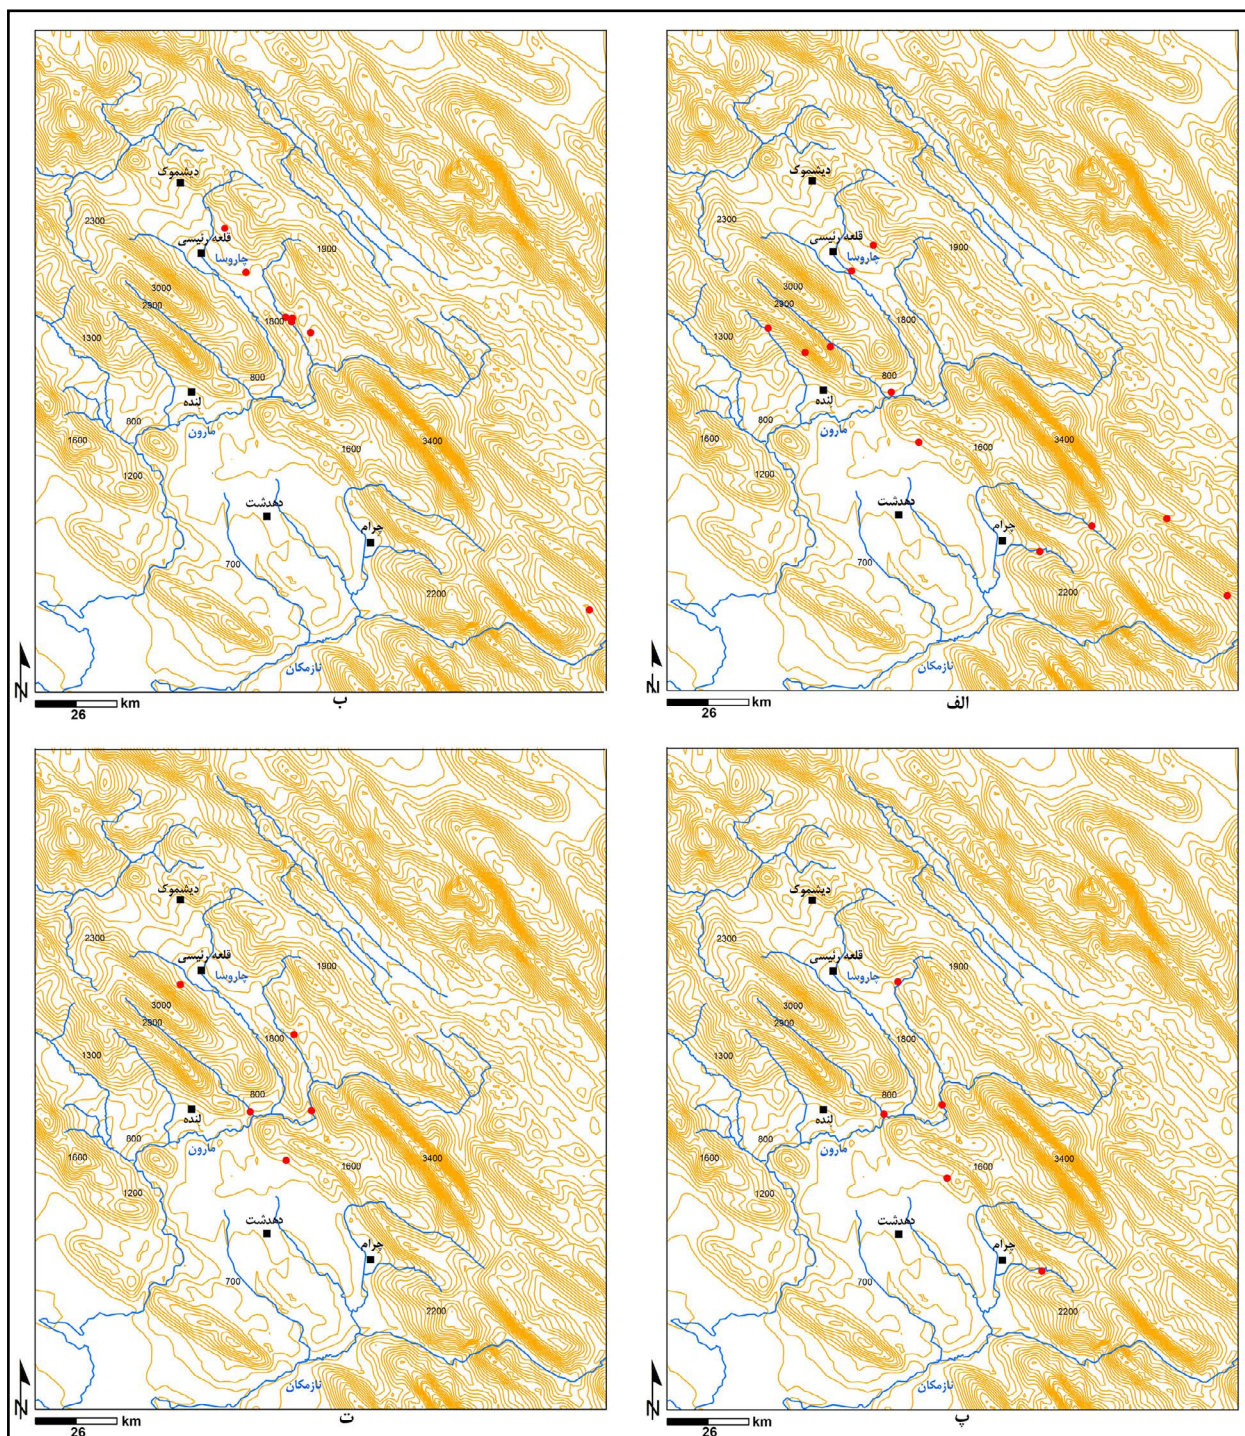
دیشموک
2300
قلعه رئیسی
چاروسا
1900
3000
2900
1800
1300
800
لنده
800
مارون
1600
3400
1600
1200
دهدشت
چرام
700
2200
نازمکان
N
26 km
الف

دیشموک
2300
قلعه رئیسی
چاروسا
1900
3000
2900
1600
1300
800
لنده
800
مارون
3400
1600
1600
1200
دهدشت
چرام
700
2200
نازمکان
N
26 km
ب

دیشموک
2300
قلعه رئیسی
چاروسا
1900
3000
2900
1800
1300
800
لنده
800
مارون
1600
3400
1600
1200
دهدشت
چرام
700
2200
نازمکان
N
26 km
پ

دیشموک
2300
قلعه رئیسی
چاروسا
1900
3000
2900
1800
1300
800
لنده
800
مارون
1600
3400
1600
1200
دهدشت
چرام
700
2200
نازمکان
N
26 km
ت